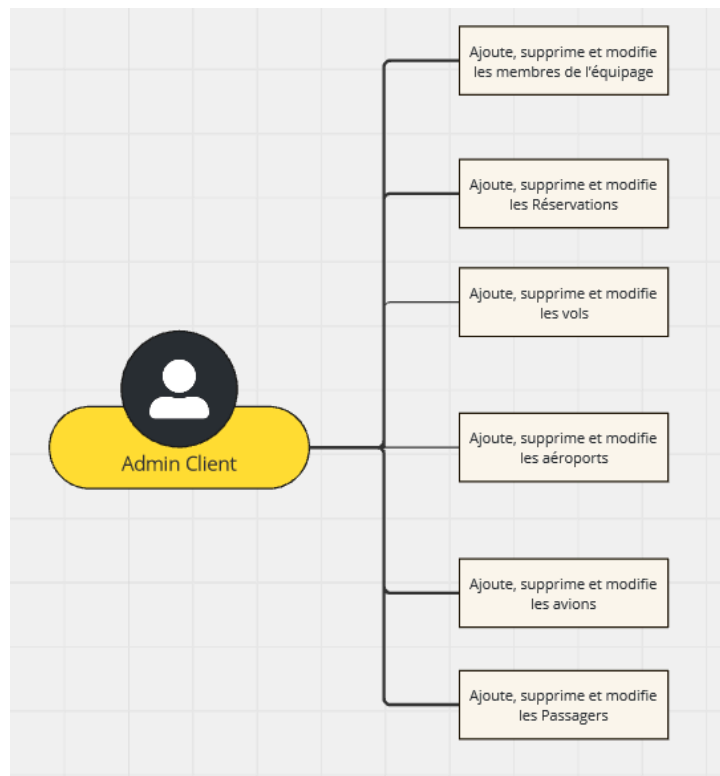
Admin Client

Ajoute, supprime et modifie les membres de l'équipage

Ajoute, supprime et modifie les Réservations

Ajoute, supprime et modifie les vols

Ajoute, supprime et modifie les aéroports

Ajoute, supprime et modifie les avions

Ajoute, supprime et modifie les Passagers